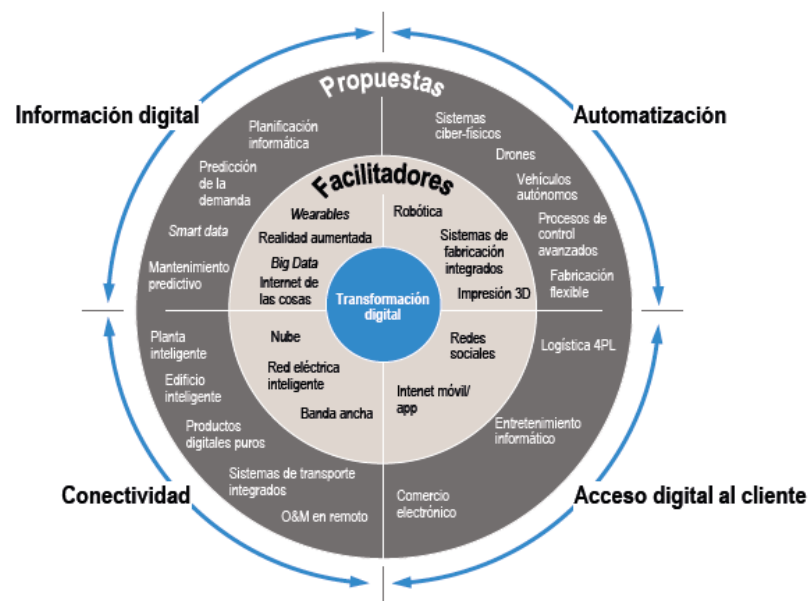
Propuestas

Información digital

Automatización

Conectividad

Acceso digital al cliente

Planificación informática

Predicción de la demanda

Smart data

Mantenimiento predictivo

Sistemas ciber-físicos

Drones

Vehículos autónomos

Procesos de control avanzados

Fabricación flexible

Planta inteligente

Edificio inteligente

Productos digitales puros

Sistemas de transporte integrados

O&M en remoto

Logística 4PL

Entretenimiento informático

Comercio electrónico

Facilitadores

Wearables

Realidad aumentada

Big Data

Internet de las cosas

Robótica

Sistemas de fabricación integrados

Impresión 3D

Nube

Red eléctrica inteligente

Banda ancha

Redes sociales

Internet móvil/ app

Transformación digital